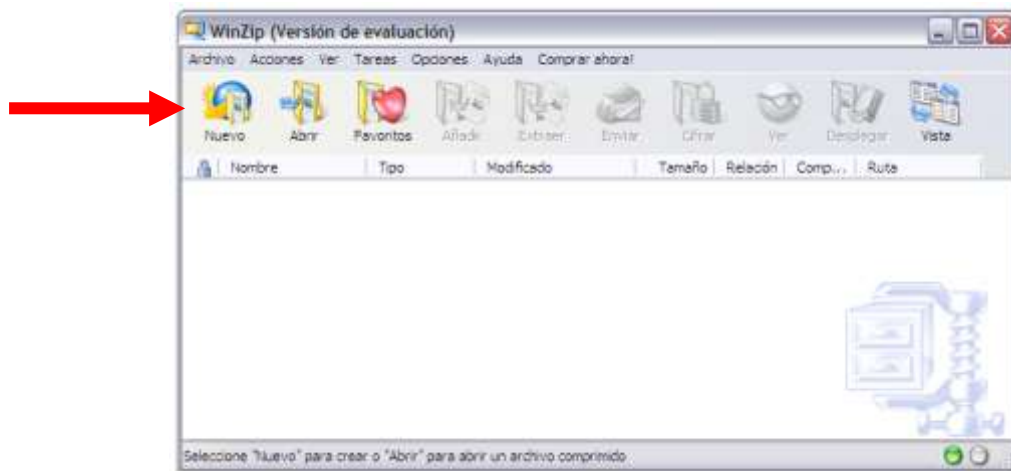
WinZip (Versión de evaluación)

Archivo Acciones Ver Tareas Opciones Ayuda Comprar ahora!

Nuevo Abrir Favoritos Añadir Extraer Enviar Cifrar Ver Desplegar Vista

Nombre Tipo Modificado Tamaño Relación Comp... Ruta

Seleccione "Nuevo" para crear o "Abrir" para abrir un archivo comprimido